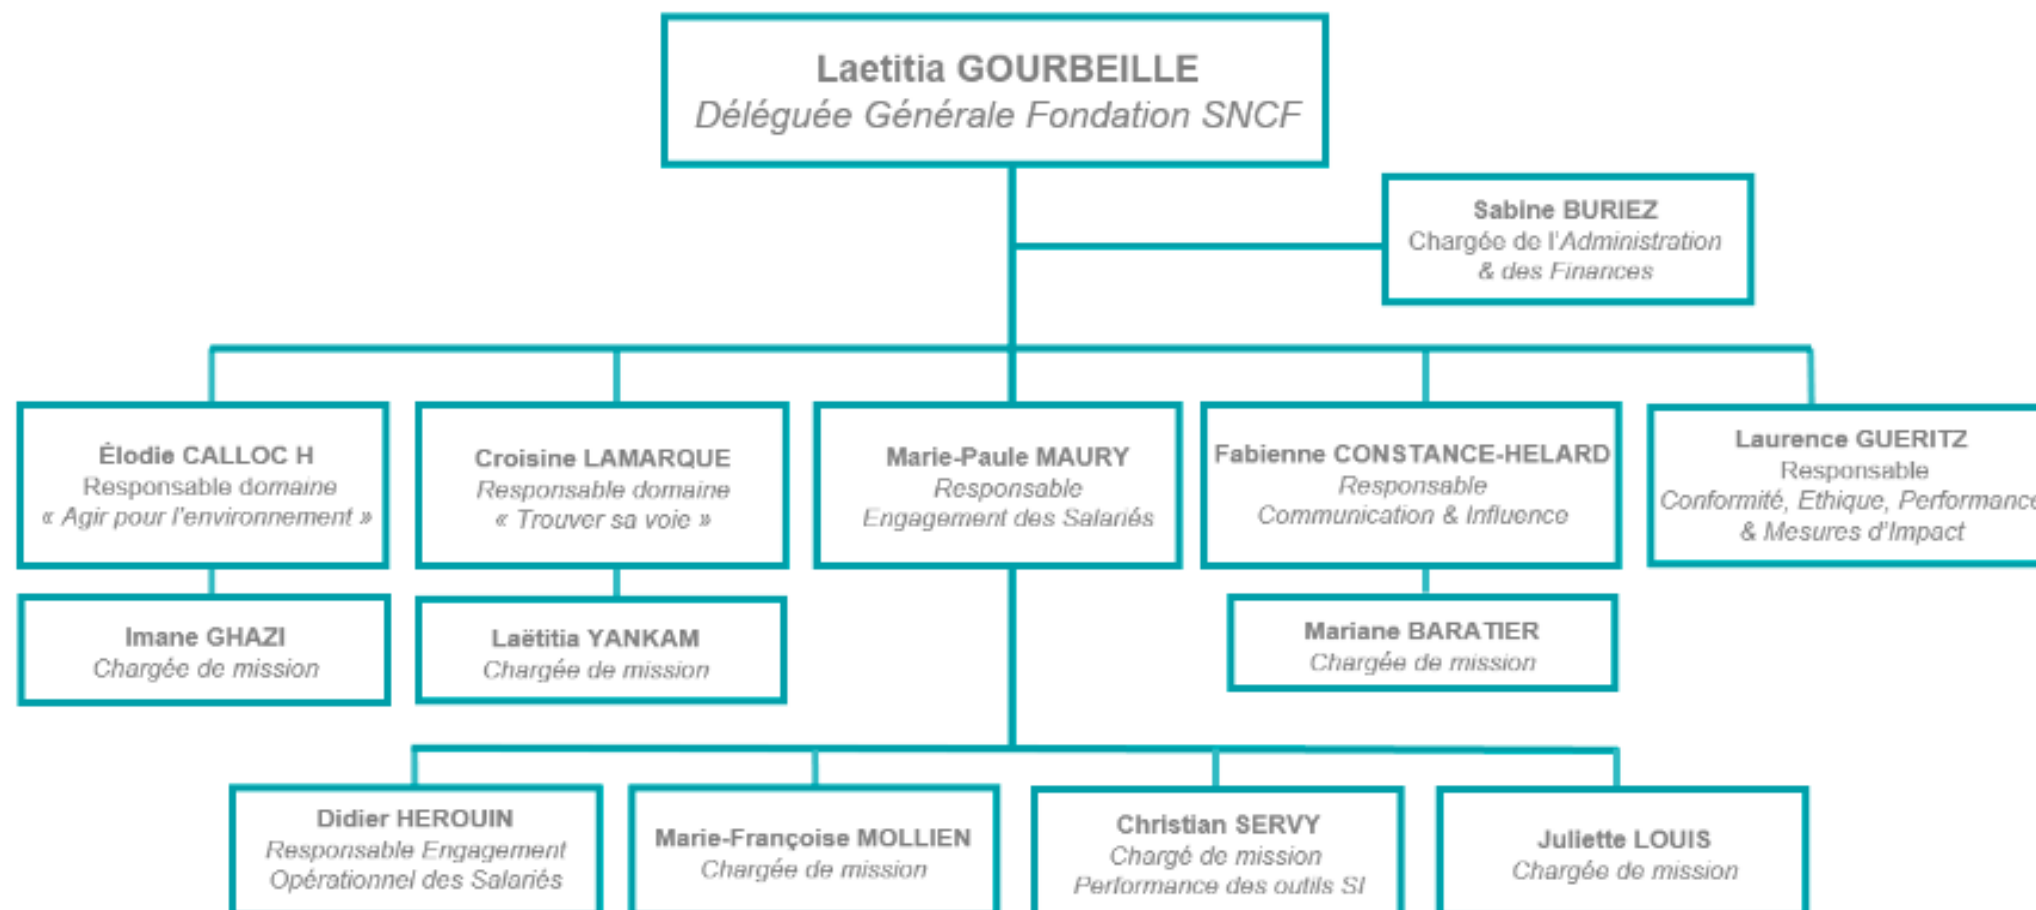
Laetitia GOURBEILLE
Déléguée Générale Fondation SNCF

Sabine BURIEZ
Chargée de l'Administration & des Finances

Élodie CALLOC H
Responsable domaine
« Agir pour l'environnement »

Croisine LAMARQUE
Responsable domaine
« Trouver sa voie »

Marie-Paule MAURY
Responsable
Engagement des Salariés

Fabienne CONSTANCE-HELARD
Responsable
Communication & Influence

Laurence GUERITZ
Responsable
Conformité, Ethique, Performanc
& Mesures d'Impact

Imane GHAZI
Chargée de mission

Laëtitia YANKAM
Chargée de mission

Mariane BARATIER
Chargée de mission

Didier HEROUIN
Responsable Engagement Opérationnel des Salariés

Marie-Françoise MOLLIEN
Chargée de mission

Christian SERVY
Chargé de mission
Performance des outils SI

Juliette LOUIS
Chargée de mission